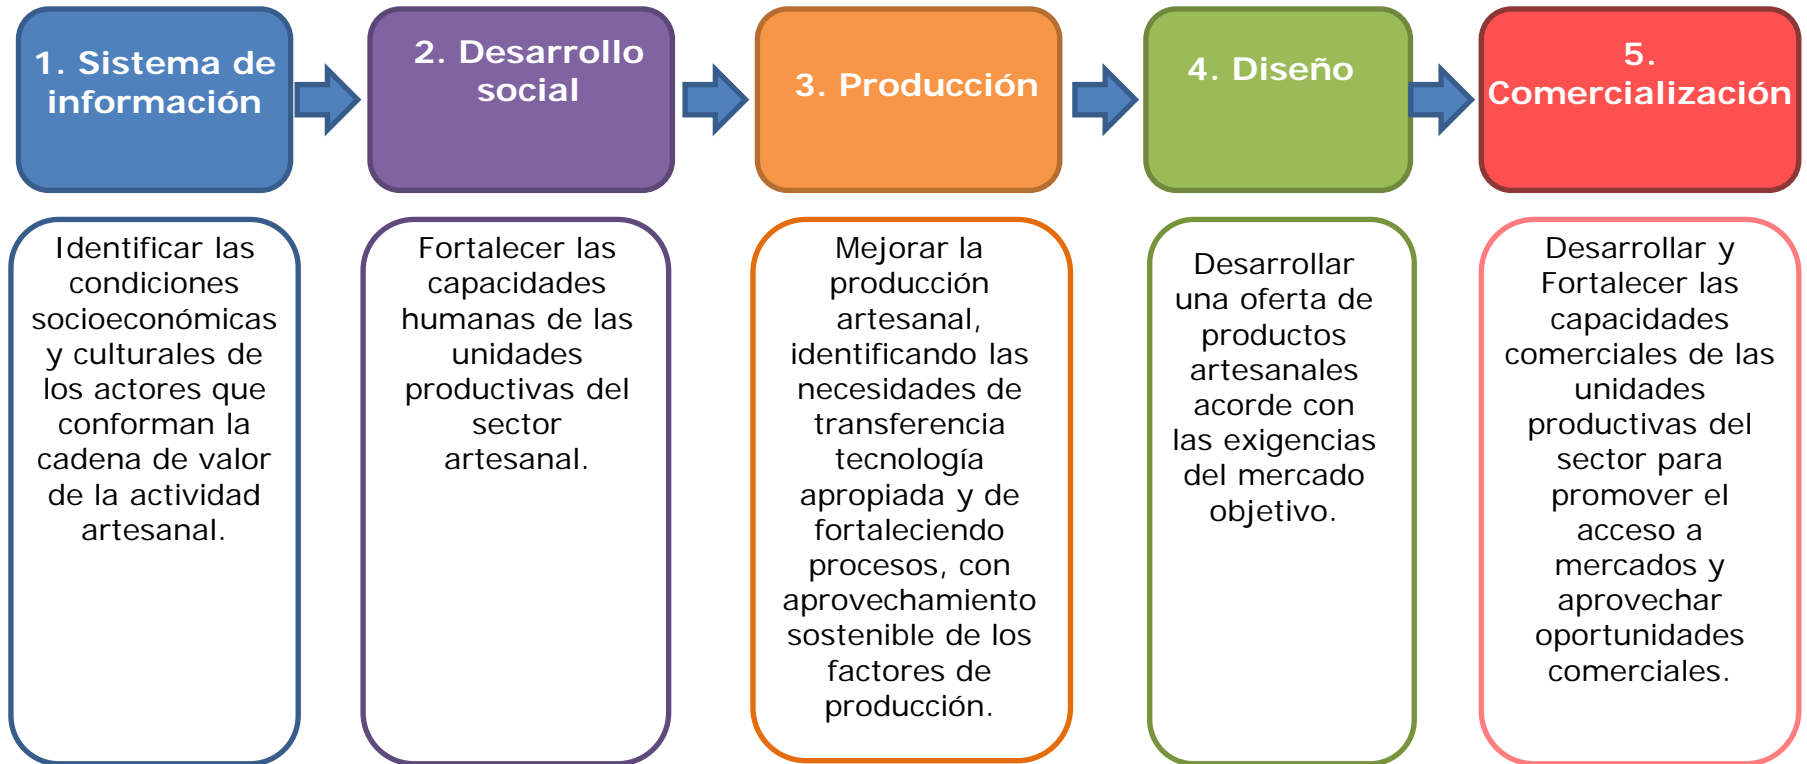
1. Sistema de información

2. Desarrollo social

3. Producción

4. Diseño

5. Comercialización

Identificar las condiciones socioeconómicas y culturales de los actores que conforman la cadena de valor de la actividad artesanal.

Fortalecer las capacidades humanas de las unidades productivas del sector artesanal.

Mejorar la producción artesanal, identificando las necesidades de transferencia tecnología apropiada y de fortaleciendo procesos, con aprovechamiento sostenible de los factores de producción.

Desarrollar una oferta de productos artesanales acorde con las exigencias del mercado objetivo.

Desarrollar y Fortalecer las capacidades comerciales de las unidades productivas del sector para promover el acceso a mercados y aprovechar oportunidades comerciales.